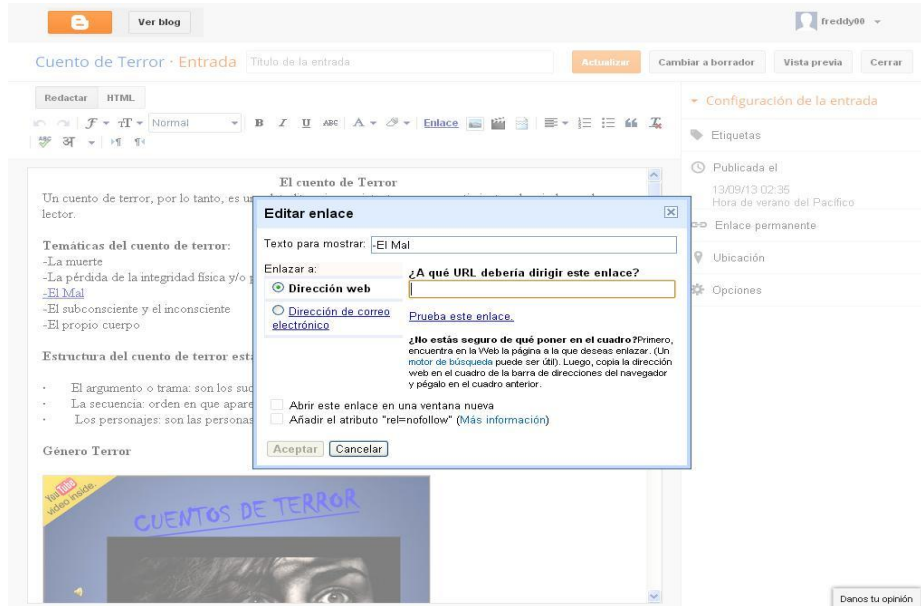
Ver blog

freddy00

Cuento de Terror · Entrada Título de la entrada

Actualizar Cambiar a borrador Vista previa Cerrar

Redactar HTML

Normal

B I U ABC A Enlace

El cuento de Terror

Un cuento de terror, por lo tanto, es un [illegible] lector.

Temáticas del cuento de terror:
-La muerte
-La pérdida de la integridad física y/o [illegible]
-El Mal
-El subconsciente y el inconsciente
-El propio cuerpo

Estructura del cuento de terror est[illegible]

· El argumento o trama: son los suc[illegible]
· La secuencia: orden en que apare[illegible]
· Los personajes: son las personas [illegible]

Género Terror

YouTube video inside.

CUENTOS DE TERROR

Editar enlace

Texto para mostrar: -El Mal

Enlazar a:

Dirección web

Dirección de correo electrónico

¿A qué URL debería dirigir este enlace?

Prueba este enlace.

¿No estás seguro de qué poner en el cuadro? Primero, encuentra en la Web la página a la que deseas enlazar. (Un motor de búsqueda puede ser útil). Luego, copia la dirección web en el cuadro de la barra de direcciones del navegador y pégalo en el cuadro anterior.

Abrir este enlace en una ventana nueva

Añadir el atributo "rel=nofollow" (Más información)

Aceptar Cancelar

Configuración de la entrada

Etiquetas

Publicada el

13/09/13 02:35
Hora de verano del Pacífico

Enlace permanente

Ubicación

Opciones

Danos tu opinión